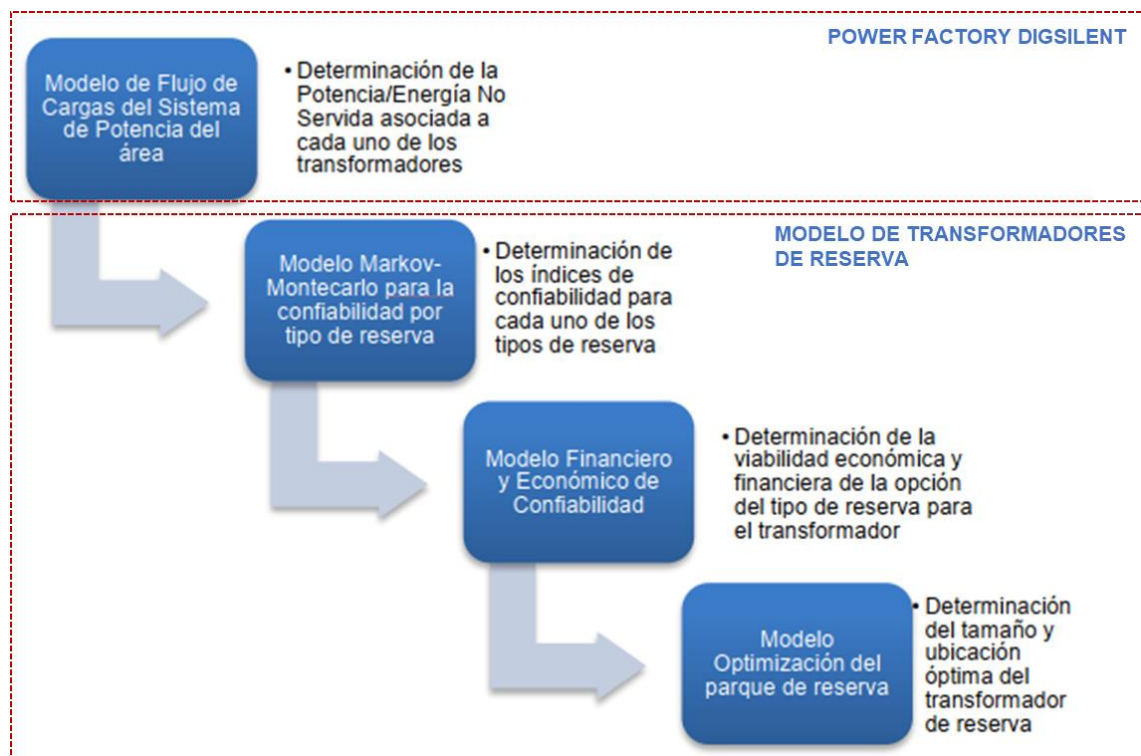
POWER FACTORY DIGSILENT

Modelo de Flujo de Cargas del Sistema de Potencia del área

• Determinación de la Potencia/Energía No Servida asociada a cada uno de los transformadores

MODELO DE TRANSFORMADORES DE RESERVA

Modelo Markov-Montecarlo para la confiabilidad por tipo de reserva

• Determinación de los índices de confiabilidad para cada uno de los tipos de reserva

Modelo Financiero y Económico de Confiabilidad

• Determinación de la viabilidad económica y financiera de la opción del tipo de reserva para el transformador

Modelo Optimización del parque de reserva

• Determinación del tamaño y ubicación óptima del transformador de reserva